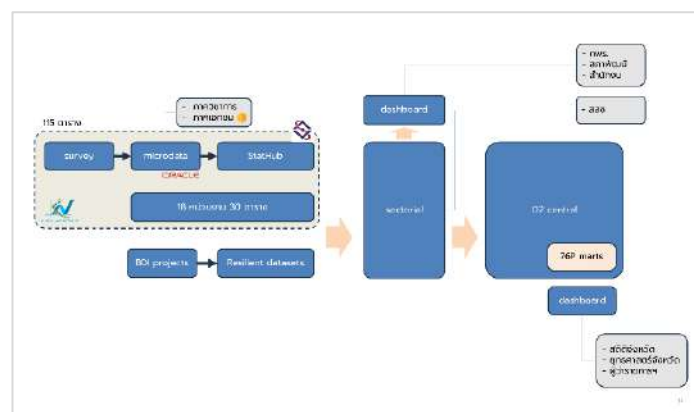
115 ตาราง

- ภาคอุตสาหกรรม
- ภาคเอกชน

survey

microdata

ORACLE

StatHub

18 หน่วยงาน 30 ตาราง

BDI projects

Resilient datasets

dashboard

sectorial

- กพร.
- สภาพัฒน์ฯ
- สำนักงบ

- สสช

D2 central

26P marts

dashboard

- สถิติจังหวัด
- ยุทธศาสตร์จังหวัด
- ผู้ว่าราชการฯ